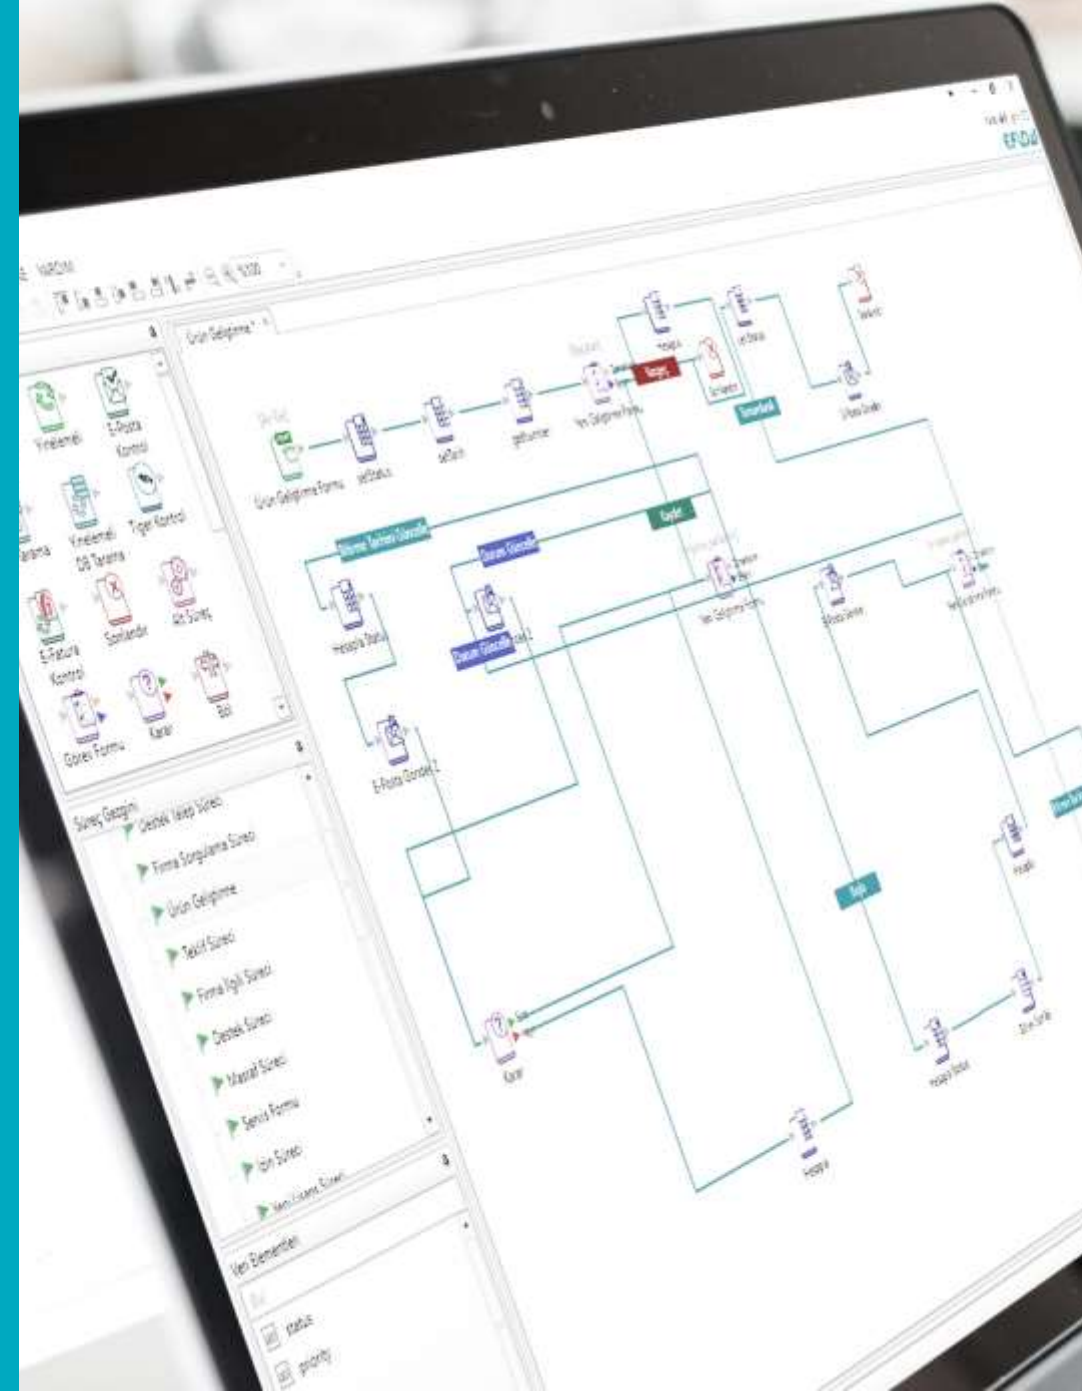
EFLOW

Ürün Geliştirme*

Yinelemeli
E-Posta Kontrol
Yinelemeli OG Tarama
Tiger Kontrol
E-Fatura Kontrol
Sonlandır
Alt Süreç
Görev Formu
Karar
Böl

Süreç Gezgini
Destek Talep Süreci
Firma Sorgulama Süreci
Ürün Geliştirme
Teklif Süreci
Firma İlgili Süreci
Destek Süreci
Masraf Süreci
Servis Formu
İzin Süreci

Veri Elementleri
status
priority

Ürün Geliştirme Formu
setStatus
getTarih
getNumber
Yeni Geliştirme Formu
Hesapla
Hesapla Statusu
E-Posta Gönder 2
Karar
Hesapla
E-Posta Gönder
Sonlandır